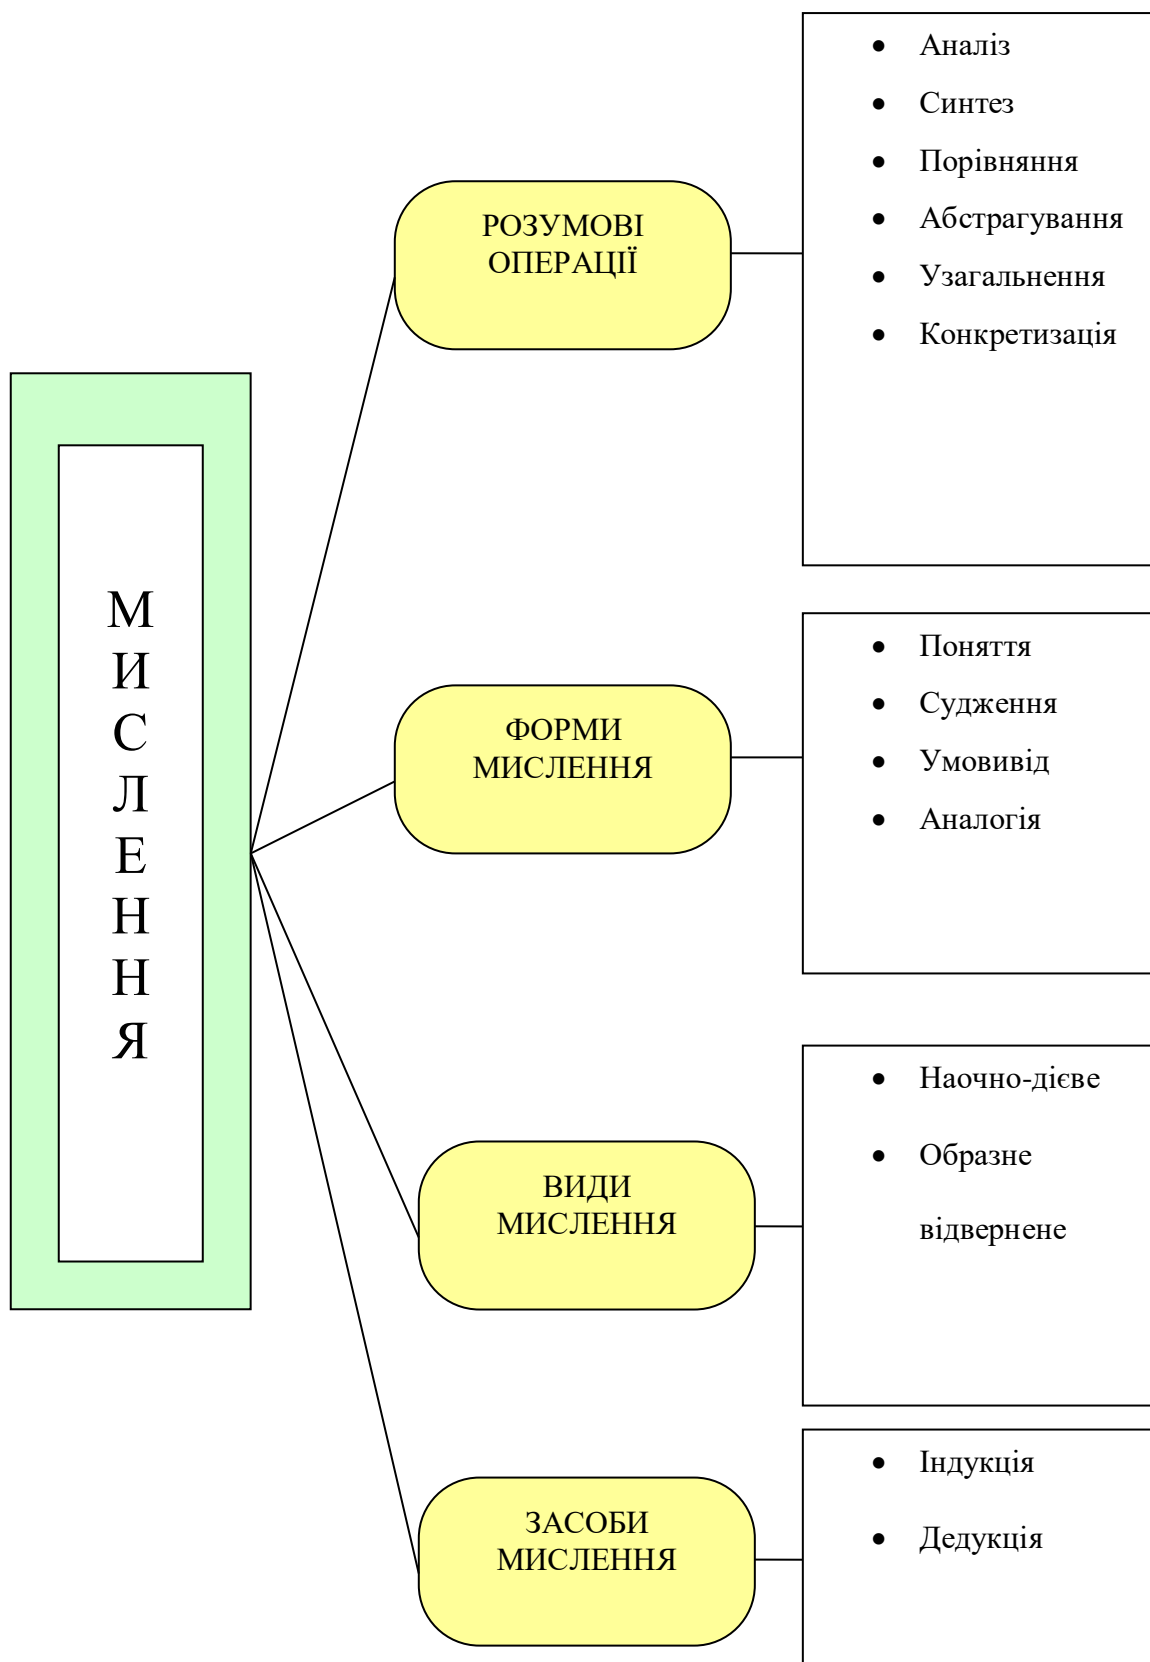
МИСЛЕННЯ

РОЗУМОВІ ОПЕРАЦІЇ

- Аналіз
- Синтез
- Порівняння
- Абстрагування
- Узагальнення
- Конкретизація

ФОРМИ МИСЛЕННЯ

- Поняття
- Судження
- Умовивід
- Аналогія

ВИДИ МИСЛЕННЯ

- Наочно-дієве
- Образне

відвернене

ЗАСОБИ МИСЛЕННЯ

- Індукція
- Дедукція